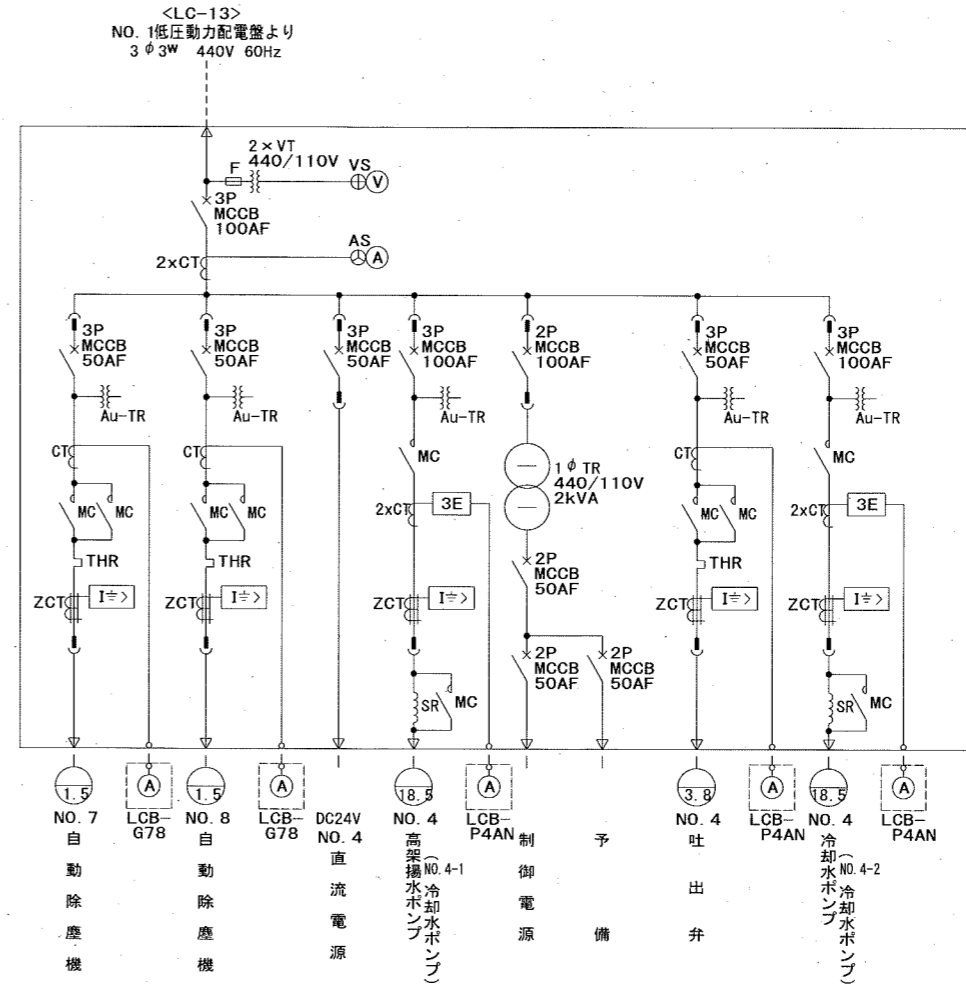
<LC-13>
NO. 1低圧動力配電盤より
3 φ 3W 440V 60Hz

2 × VT
440/110V
F
VS
V
3P
MCCB
100AF
AS
A
2xCT

3P
MCCB
50AF
Au-TR
CT
MC
MC
THR
ZCT
I≑>

3P
MCCB
50AF
Au-TR
CT
MC
MC
THR
ZCT
I≑>

3P
MCCB
50AF

3P
MCCB
100AF
Au-TR
MC
2xCT
3E
ZCT
I≑>
SR
MC

2P
MCCB
100AF
1 φ TR
440/110V
2kVA
2P
MCCB
50AF
2P
MCCB
50AF
2P
MCCB
50AF

3P
MCCB
50AF
Au-TR
CT
MC
MC
THR
ZCT
I≑>

3P
MCCB
100AF
Au-TR
MC
2xCT
3E
ZCT
I≑>
SR
MC

1.5
NO. 7
自動除塵機

A
LCB-G78

1.5
NO. 8
自動除塵機

A
LCB-G78

DC24V
NO. 4
直流電源

18.5
NO. 4
高架揚水ポンプ
(NO. 4-1 冷却水ポンプ)

A
LCB-P4AN

制御電源

予備

3.8
NO. 4
吐出弁

A
LCB-P4AN

18.5
NO. 4
冷却水ポンプ
(NO. 4-2 冷却水ポンプ)

A
LCB-P4AN